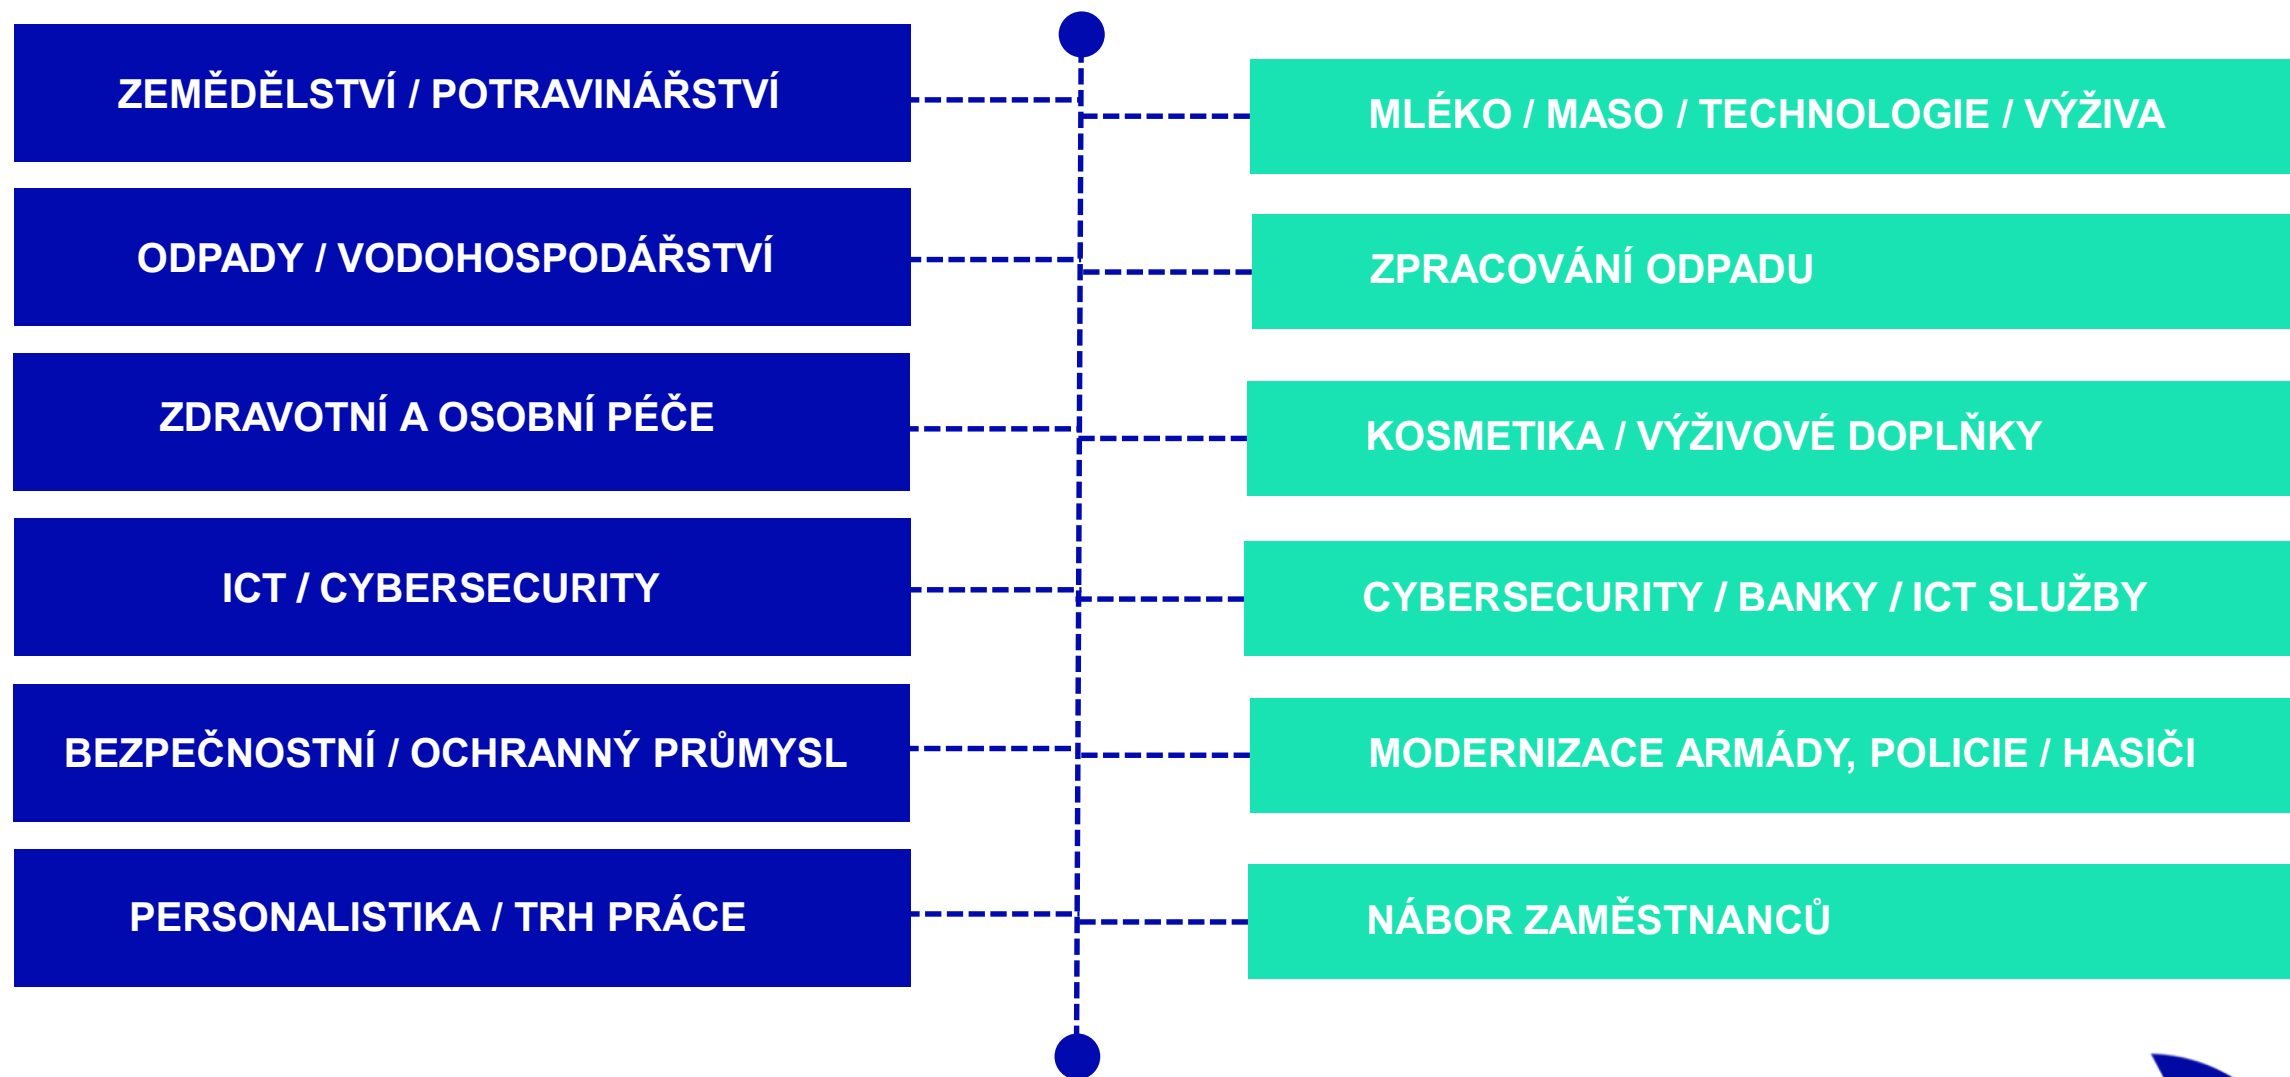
ZEMĚDĚLSTVÍ / POTRAVINÁŘSTVÍ

MLÉKO / MASO / TECHNOLOGIE / VÝŽIVA

ODPADY / VODOHOSPODÁŘSTVÍ

ZPRACOVÁNÍ ODPADU

ZDRAVOTNÍ A OSOBNÍ PÉČE

KOSMETIKA / VÝŽIVOVÉ DOPLŇKY

ICT / CYBERSECURITY

CYBERSECURITY / BANKY / ICT SLUŽBY

BEZPEČNOSTNÍ / OCHRANNÝ PRŮMYSL

MODERNIZACE ARMÁDY, POLICIE / HASIČI

PERSONALISTIKA / TRH PRÁCE

NÁBOR ZAMĚSTNANCŮ